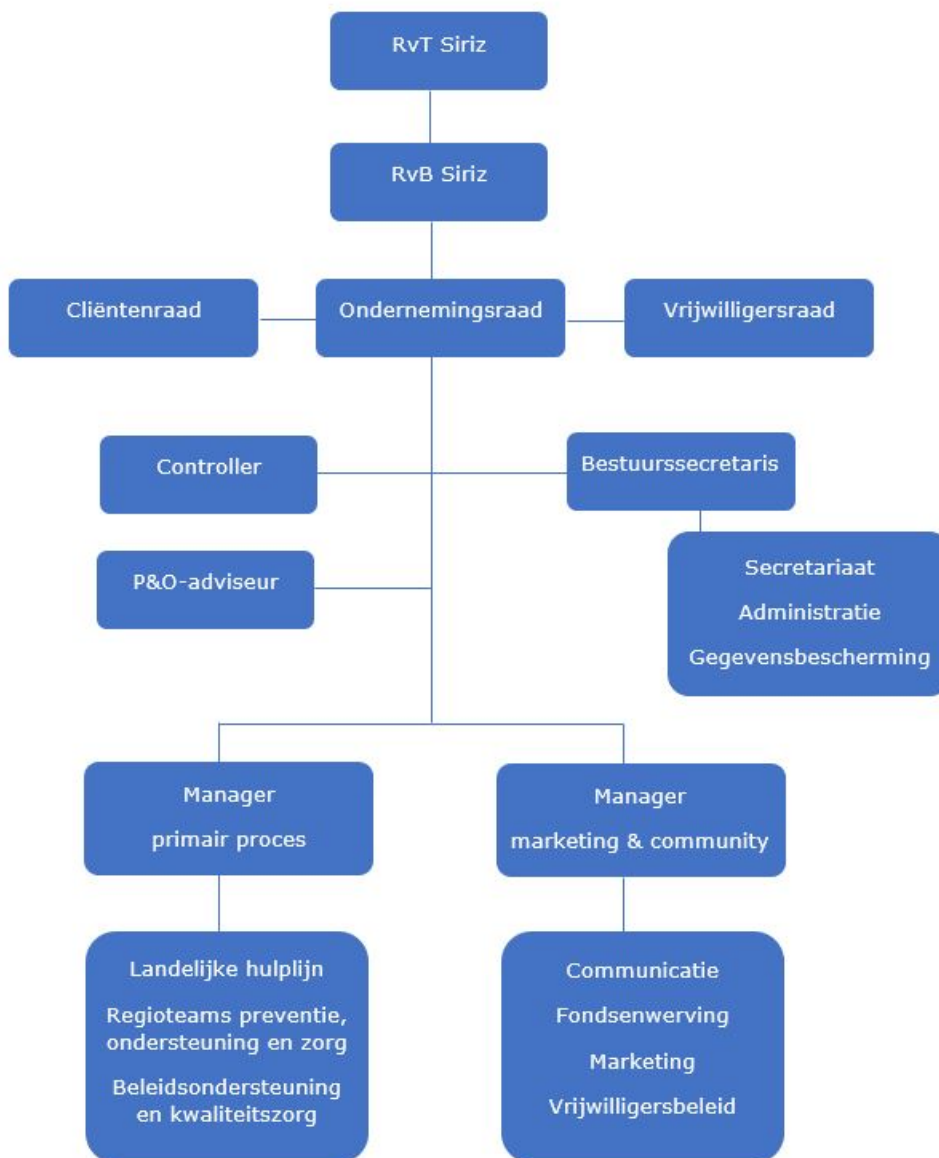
RvT Siriz

RvB Siriz

Cliëntenraad

Ondernemingsraad

Vrijwilligersraad

Controller

Bestuurssecretaris

Secretariaat
Administratie
Gegevensbescherming

P&O-adviseur

Manager
primair proces

Manager
marketing & community

Landelijke hulplijn
Regioteams preventie, ondersteuning en zorg
Beleidsondersteuning en kwaliteitszorg

Communicatie
Fondsenwerving
Marketing
Vrijwilligersbeleid